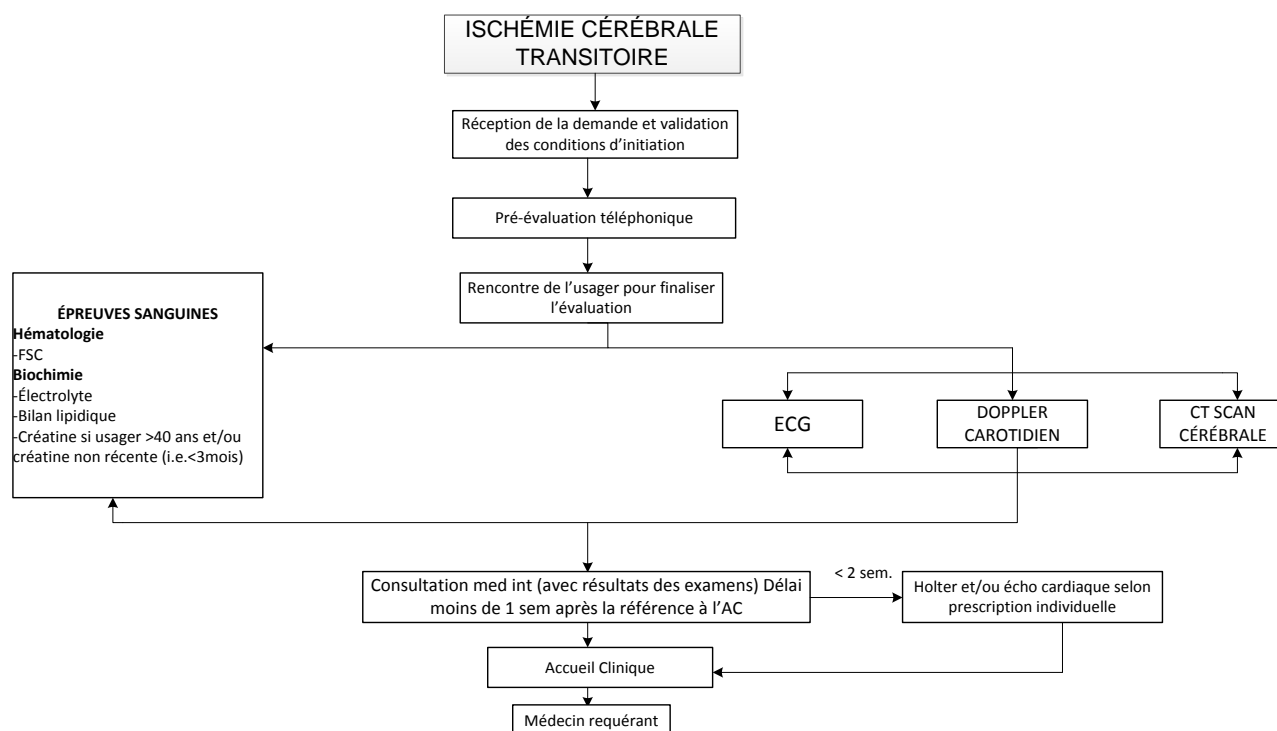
ISCHÉMIE CÉRÉBRALE TRANSITOIRE

Réception de la demande et validation des conditions d'initiation

Pré-évaluation téléphonique

Rencontre de l'usager pour finaliser l'évaluation

ÉPREUVES SANGUINES
Hématologie
-FSC
Biochimie
-Électrolyte
-Bilan lipidique
-Créatine si usager >40 ans et/ou créatine non récente (i.e.<3mois)

ECG

DOPPLER CAROTIDIEN

CT SCAN CÉRÉBRALE

Consultation med int (avec résultats des examens) Délai moins de 1 sem après la référence à l'AC

< 2 sem.

Holter et/ou écho cardiaque selon prescription individuelle

Accueil Clinique

Médecin requérant